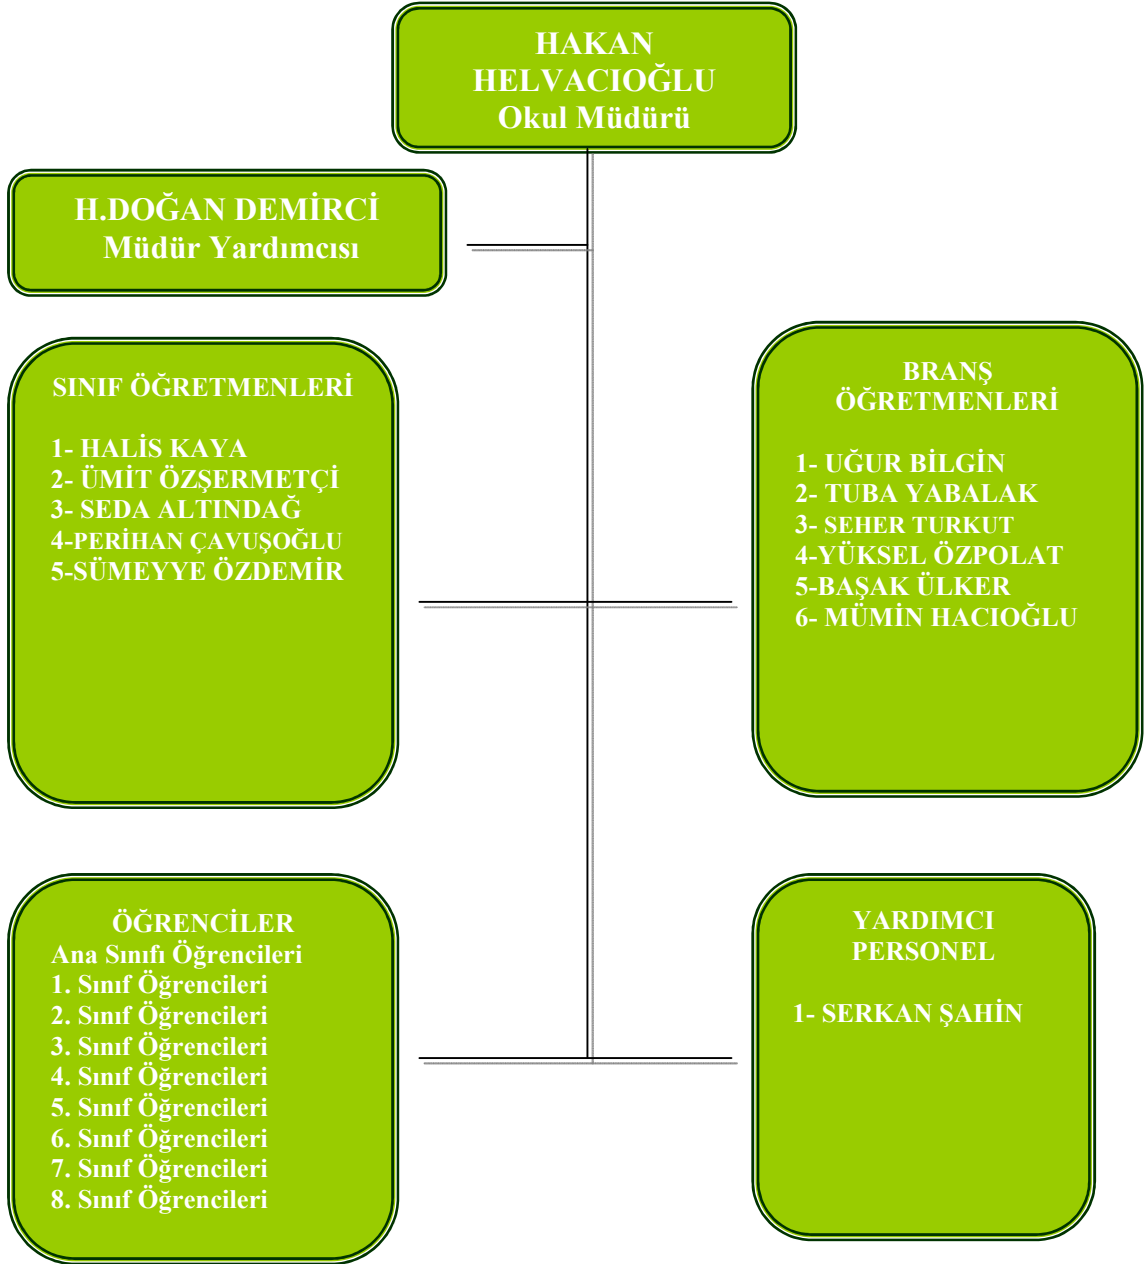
HAKAN HELVACIOĞLU
Okul Müdürü

H.DOĞAN DEMİRCİ
Müdür Yardımcısı

SINIF ÖĞRETMENLERİ

1- HALİS KAYA
2- ÜMİT ÖZŞERMETÇİ
3- SEDA ALTINDAĞ
4-PERİHAN ÇAVUŞOĞLU
5-SÜMEYYE ÖZDEMİR

BRANŞ ÖĞRETMENLERİ

1- UĞUR BİLGİN
2- TUBA YABALAK
3- SEHER TURKUT
4-YÜKSEL ÖZPOLAT
5-BAŞAK ÜLKER
6- MÜMİN HACIOĞLU

ÖĞRENCİLER
Ana Sınıfı Öğrencileri
1. Sınıf Öğrencileri
2. Sınıf Öğrencileri
3. Sınıf Öğrencileri
4. Sınıf Öğrencileri
5. Sınıf Öğrencileri
6. Sınıf Öğrencileri
7. Sınıf Öğrencileri
8. Sınıf Öğrencileri

YARDIMCI PERSONEL

1- SERKAN ŞAHİN